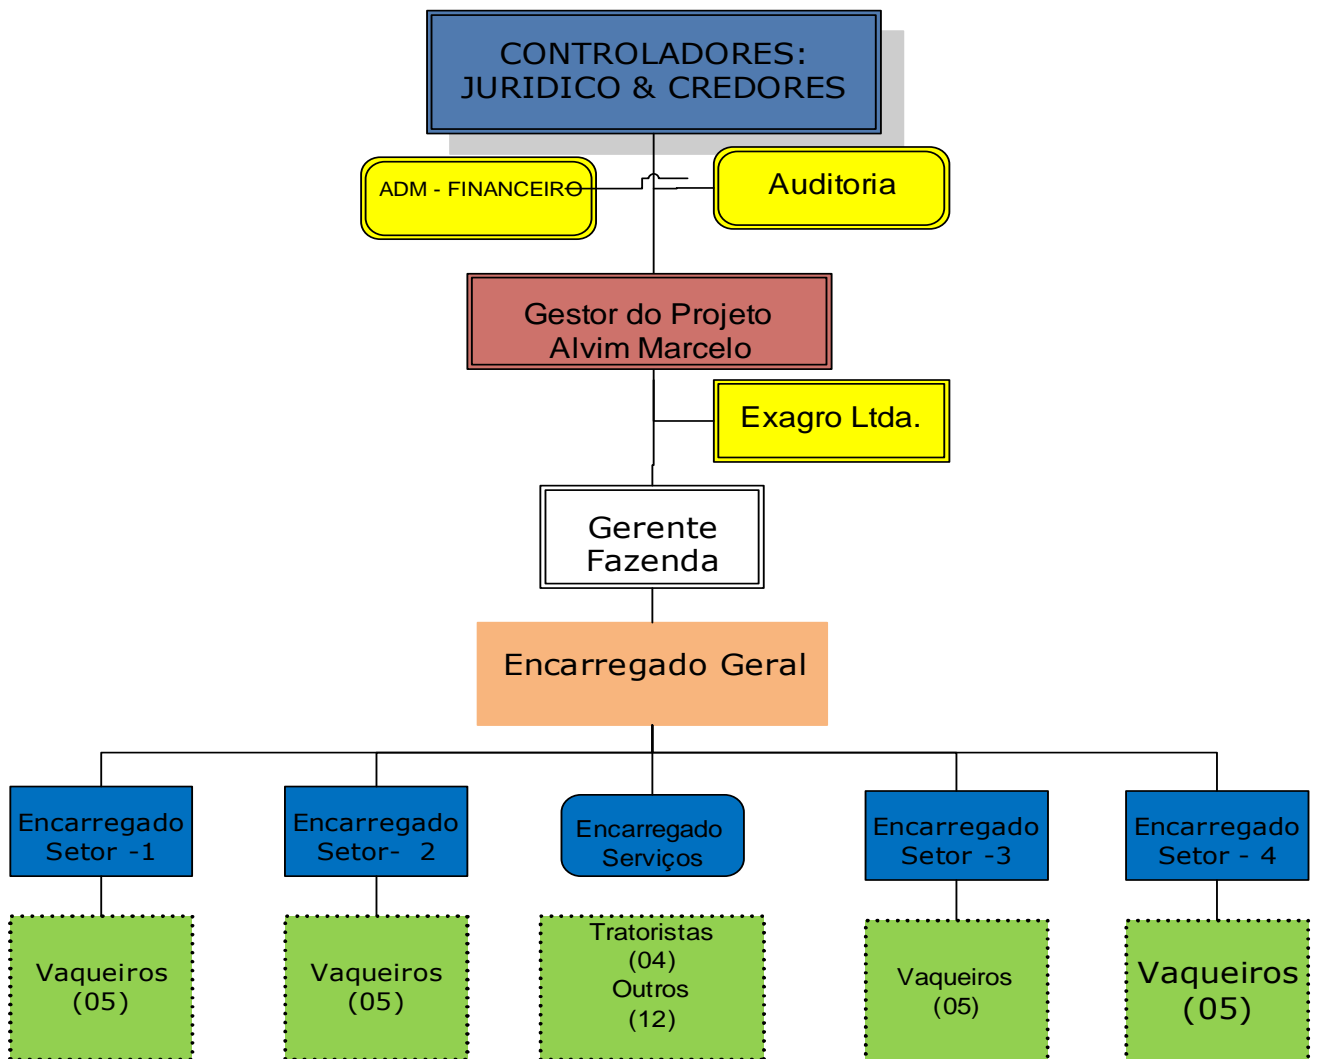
CONTROLADORES:
JURIDICO & CREDORES

ADM - FINANCEIRO

Auditoria

Gestor do Projeto
Alvim Marcelo

Exagro Ltda.

Gerente
Fazenda

Encarregado Geral

Encarregado
Setor -1

Encarregado
Setor- 2

Encarregado
Serviços

Encarregado
Setor -3

Encarregado
Setor - 4

Vaqueiros
(05)

Vaqueiros
(05)

Tratoristas
(04)
Outros
(12)

Vaqueiros
(05)

Vaqueiros
(05)